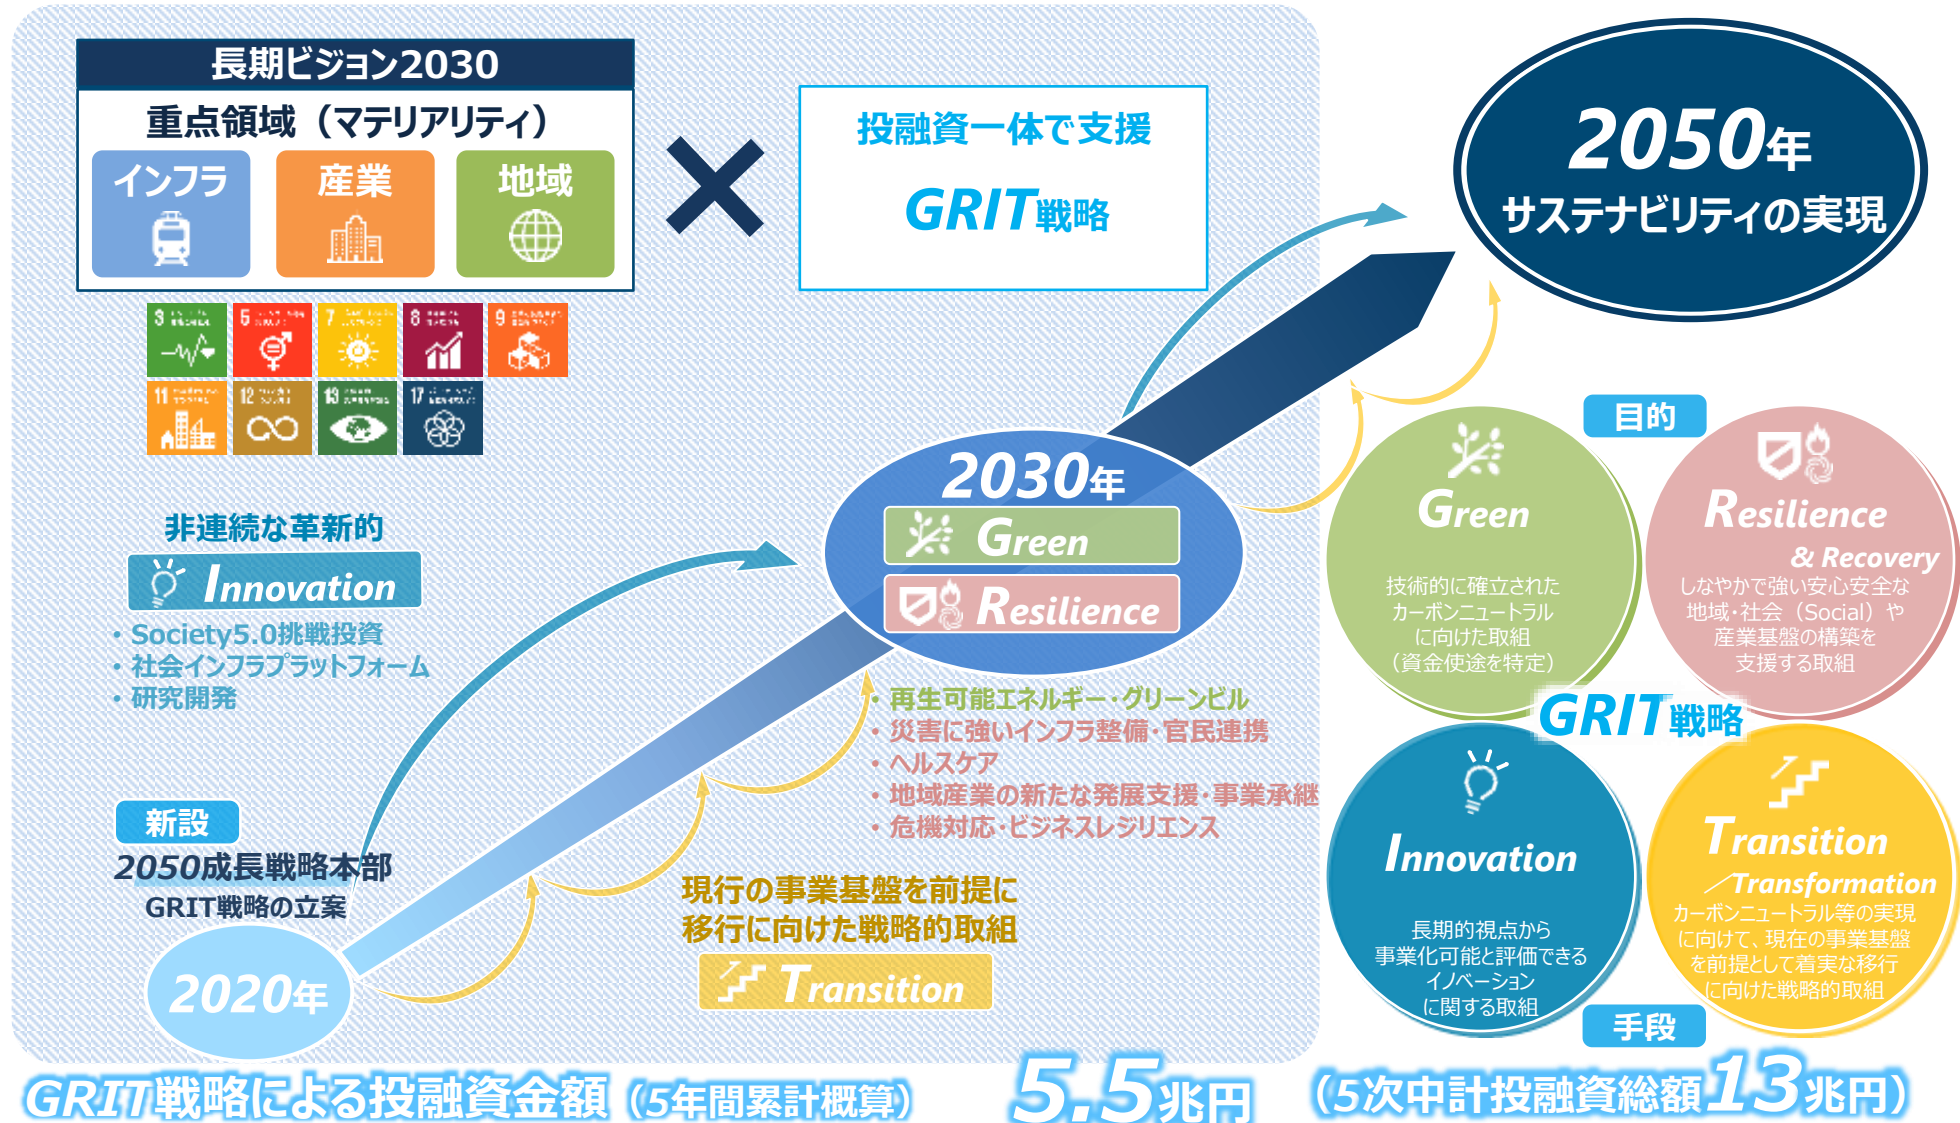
長期ビジョン2030
重点領域（マテリアリティ）
インフラ
産業
地域

×

投融資一体で支援
GRIT戦略

2050年
サステナビリティの実現

非連続な革新的
Innovation
・Society5.0挑戦投資
・社会インフラプラットフォーム
・研究開発

2030年
Green
Resilience

・再生可能エネルギー・グリーンビル
・災害に強いインフラ整備・官民連携
・ヘルスケア
・地域産業の新たな発展支援・事業承継
・危機対応・ビジネスレジリエンス

新設
2050成長戦略本部
GRIT戦略の立案

2020年

現行の事業基盤を前提に
移行に向けた戦略的取組
Transition

目的
Green
技術的に確立された
カーボンニュートラル
に向けた取組
（資金使途を特定）

Resilience
& Recovery
しなやかで強い安心安全な
地域・社会（Social）や
産業基盤の構築を
支援する取組

GRIT戦略

Innovation
長期的視点から
事業化可能と評価できる
イノベーション
に関する取組

Transition
／Transformation
カーボンニュートラル等の実現
に向けて、現在の事業基盤
を前提として着実な移行
に向けた戦略的取組

手段

GRIT戦略による投融資金額（5年間累計概算） 5.5兆円 （5次中計投融資総額13兆円）